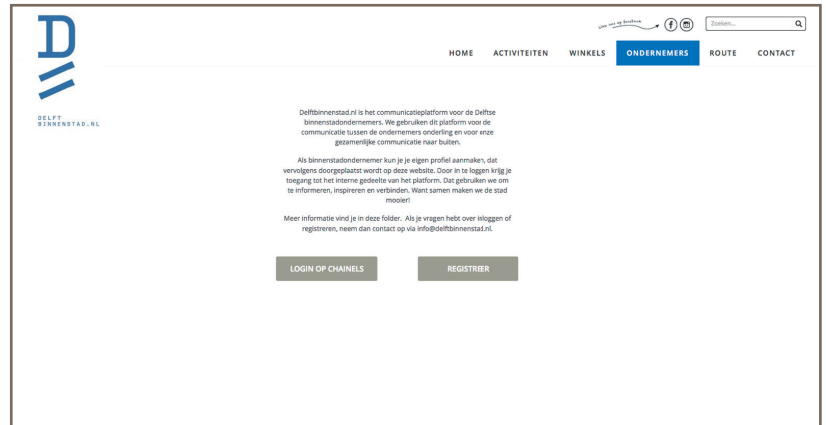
DELFT
BINNENSTAD.NL

Like ons op facebook

Zoeken...

HOME ACTIVITEITEN WINKELS ONDERNEMERS ROUTE CONTACT

Delftbinnenstad.nl is het communicatieplatform voor de Delftse binnenstadondernemers. We gebruiken dit platform voor de communicatie tussen de ondernemers onderling en voor enze gezamenlijke communicatie naar buiten.

Als binnenstadondernemer kun je je eigen profiel aanmaken, dat vervolgens doorgeplaatst wordt op deze website. Door in te loggen krijg je toegang tot het interne gedeelte van het platform. Dat gebruiken we om te informeren, inspireren en verbinden. Want samen maken we de stad mooier!

Meer informatie vind je in deze folder. Als je vragen hebt over inloggen of registreren, neem dan contact op via info@delftbinnenstad.nl.

LOGIN OP CHAINELS

REGISTREER